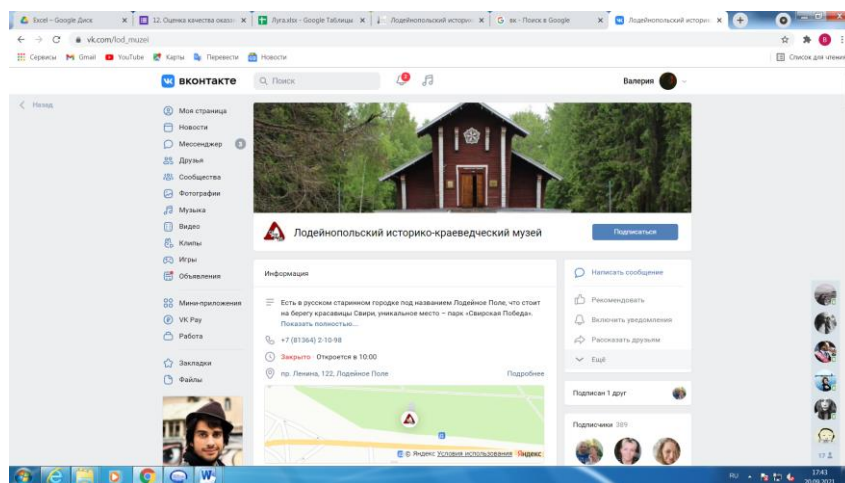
Excel – Google Диск
12. Оценка качества оказ...
Луга.xlsx - Google Таблицы
Лодейнопольский историч...
вк - Поиск в Google
Лодейнопольский историч...

vk.com/lod_muzei

Сервисы Gmail YouTube Карты Перевести Новости
Список для чтения

ВКОНТАКТЕ
Поиск
Валерия

Назад

Моя страница
Новости
Мессенджер 3
Друзья
Сообщества
Фотографии
Музыка
Видео
Клипы
Игры
Объявления
Мини-приложения
VK Pay
Работа
Закладки
Файлы

Лодейнопольский историко-краеведческий музей
Подписаться

Информация

Есть в русском старинном городке под названием Лодейное Поле, что стоит на берегу красавицы Свири, уникальное место – парк «Свирская Победа».
Показать полностью...

+7 (81364) 2-10-98

Закрыто · Откроется в 10:00

пр. Ленина, 122, Лодейное Поле
Подробнее

© Яндекс Условия использования Яндекс

Написать сообщение
Рекомендовать
Включить уведомления
Рассказать друзьям
Ещё

Подписан 1 друг

Подписчики 389

17

RU
17:43
20.09.2021